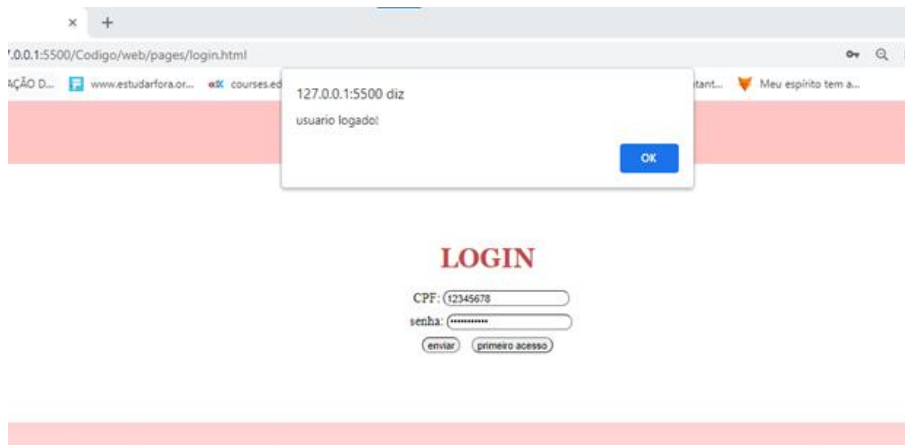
× +

.0.0.1:5500/Codigo/web/pages/login.html

AÇÃO D... www.estudarfora.or... courses.ed ... tant... Meu espírito tem a...

127.0.0.1:5500 diz

usuario logado!

OK

LOGIN

CPF: 12345678

senha: ••••••••••

enviar primeiro acesso